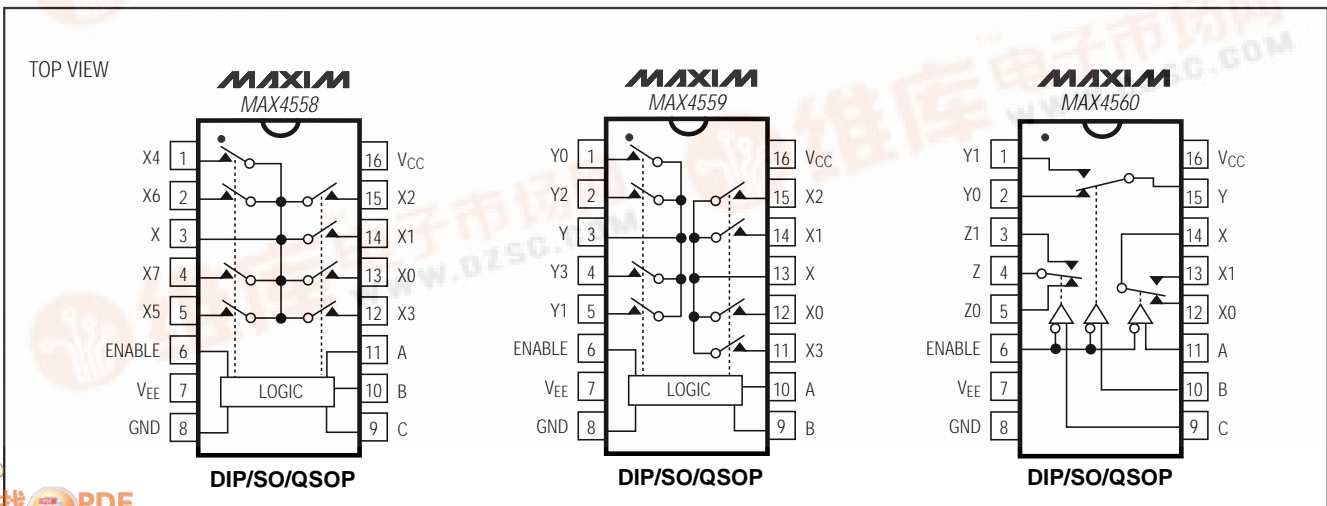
TOP VIEW

MAXIM
MAX4558

X4 1
X6 2
X 3
X7 4
X5 5
ENABLE 6
$V_{EE}$ 7
GND 8

16 $V_{CC}$
15 X2
14 X1
13 X0
12 X3
11 A
10 B
9 C

LOGIC

DIP/SO/QSOP

MAXIM
MAX4559

Y0 1
Y2 2
Y 3
Y3 4
Y1 5
ENABLE 6
$V_{EE}$ 7
GND 8

16 $V_{CC}$
15 X2
14 X1
13 X
12 X0
11 X3
10 A
9 B

LOGIC

DIP/SO/QSOP

MAXIM
MAX4560

Y1 1
Y0 2
Z1 3
Z 4
Z0 5
ENABLE 6
$V_{EE}$ 7
GND 8

16 $V_{CC}$
15 Y
14 X
13 X1
12 X0
11 A
10 B
9 C

DIP/SO/QSOP

www.dzsc.com